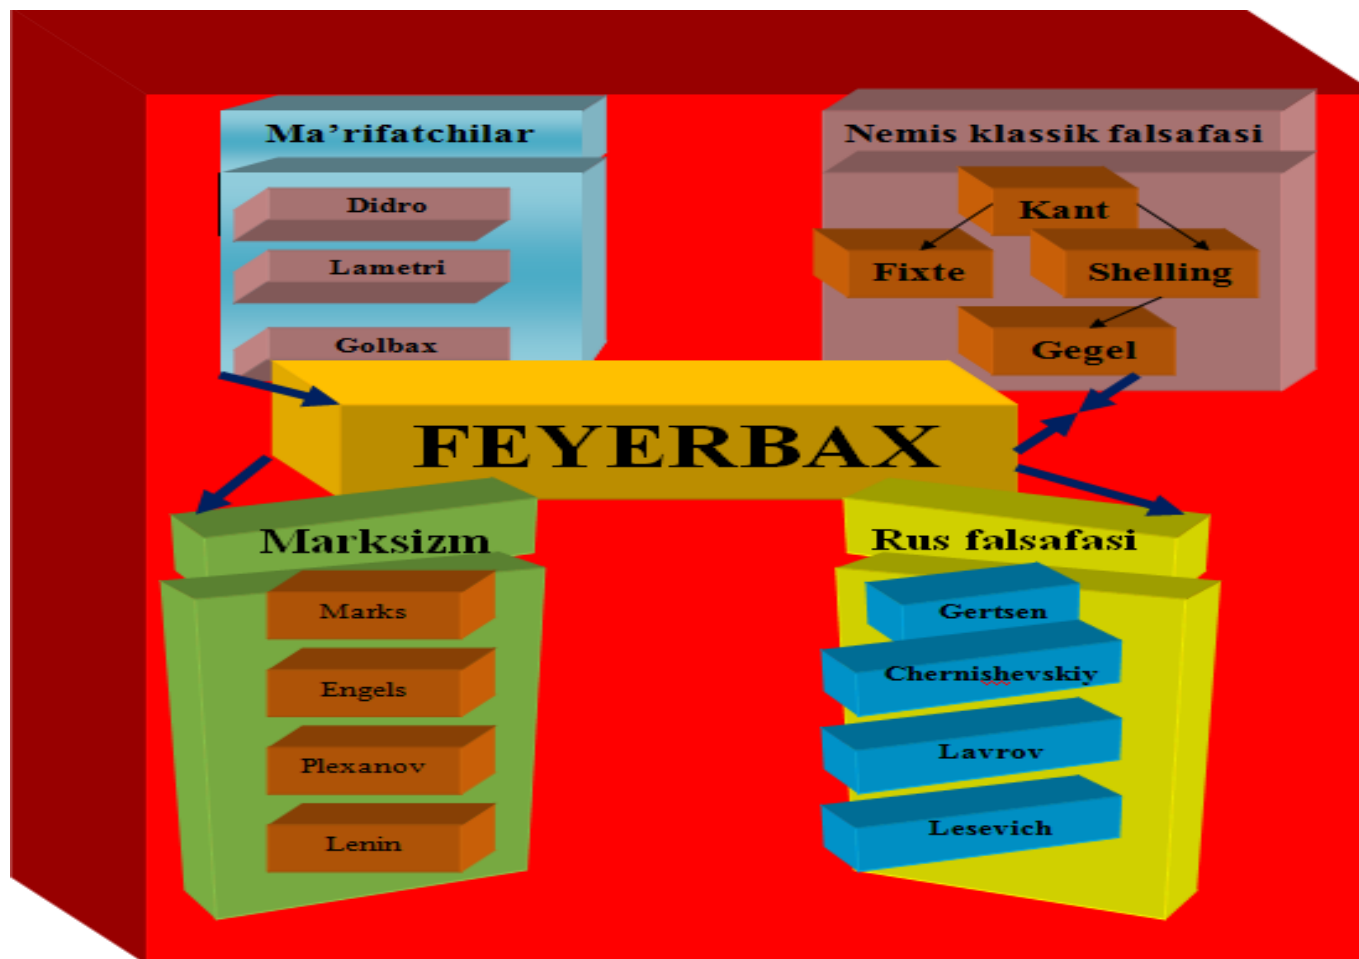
Ma’rifatchilar

Didro

Lametri

Golbax

Nemis klassik falsafasi

Kant

Fixte

Shelling

Gegel

FEYERBAX

Marksizm

Marks

Engels

Plexanov

Lenin

Rus falsafasi

Gertsen

Chernishevskiy

Lavrov

Lesevich